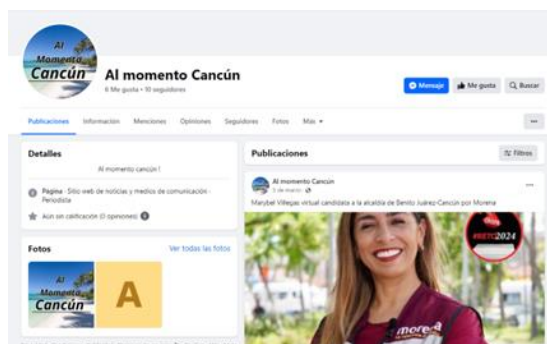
Al Momento Cancún

Al momento Cancún
6 Me gusta • 10 seguidores

Mensaje
Me gusta
Buscar

Publicaciones
Información
Menciones
Opiniones
Seguidores
Fotos
Más

...

Detalles
Al momento cancún !
Página · Sitio web de noticias y medios de comunicación · Periodista
Aún sin calificación (0 opiniones)

Fotos
Ver todas las fotos
Al Momento Cancún
A

Publicaciones
Filtros

Al momento Cancún
3 de marzo
...
Marybel Villegas virtual candidata a la alcaldía de Benito Juárez-Cancún por Morena

#RETO2024
morena